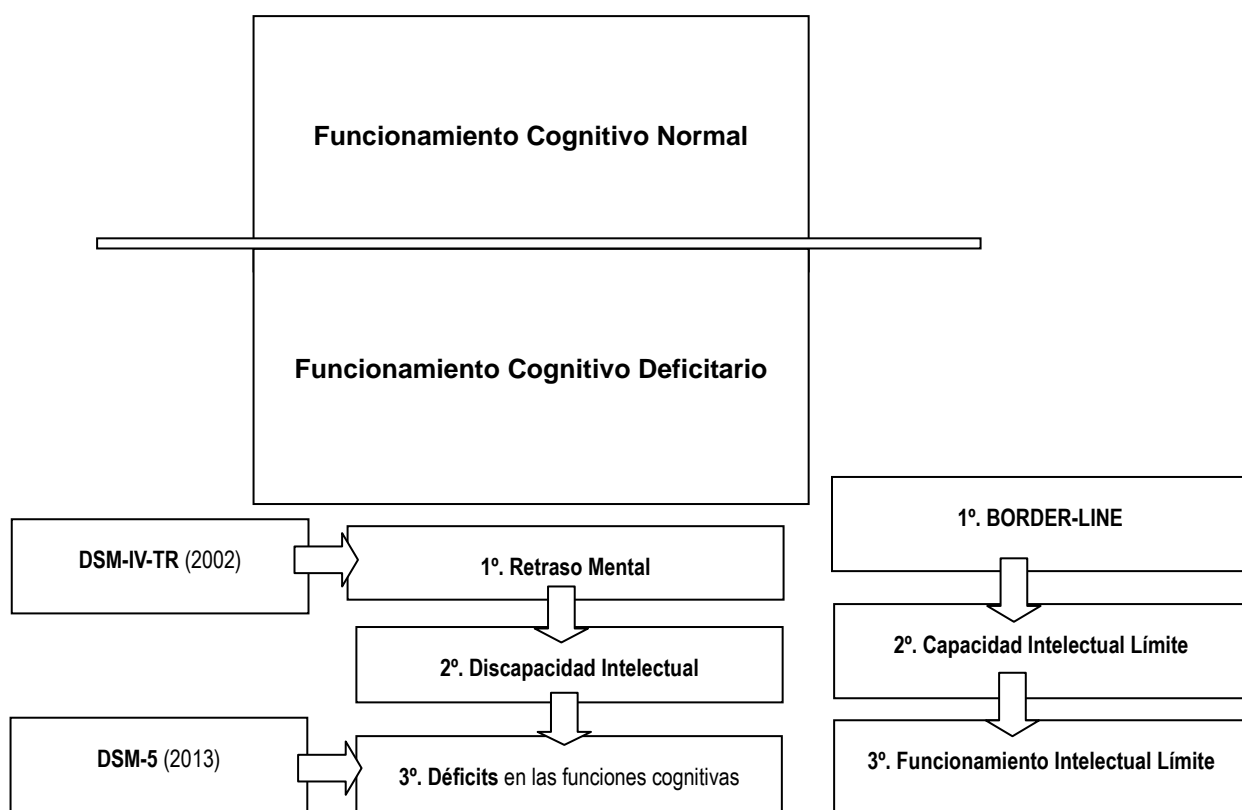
Funcionamiento Cognitivo Normal

Funcionamiento Cognitivo Deficitario

DSM-IV-TR (2002)

1º. Retraso Mental

2º. Discapacidad Intelectual

DSM-5 (2013)

3º. Déficits en las funciones cognitivas

1º. BORDER-LINE

2º. Capacidad Intelectual Límite

3º. Funcionamiento Intelectual Límite